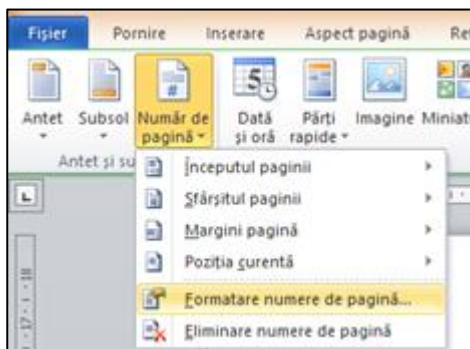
Fișier Pornire Inserare Aspect pagină Re

Antet Subsol Număr de pagină Dată și oră Părți rapide Imagine Miniat

Antet și su

Începutul paginii
Sfârșitul paginii
Margini pagină
Poziția curentă
Formatare numere de pagină...
Eliminare numere de pagină